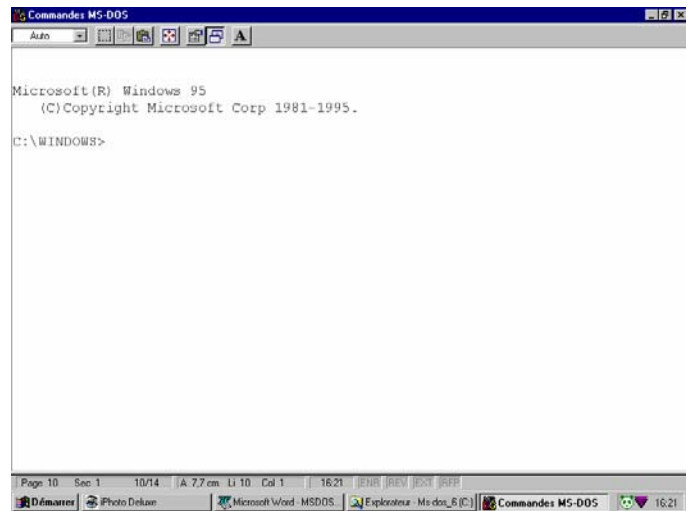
Commandes MS-DOS

Auto

A

Microsoft(R) Windows 95
(C)Copyright Microsoft Corp 1981-1995.

C:\WINDOWS>

Page 10 Sec 1 10/14 A 7,7 cm Li 10 Col 1 16:21 ENR REV EXT RFP

Démarrer | iPhoto Deluxe | Microsoft Word - MSDOS... | Explorateur - Ms dos_6 (C:) | Commandes MS-DOS | 16:21